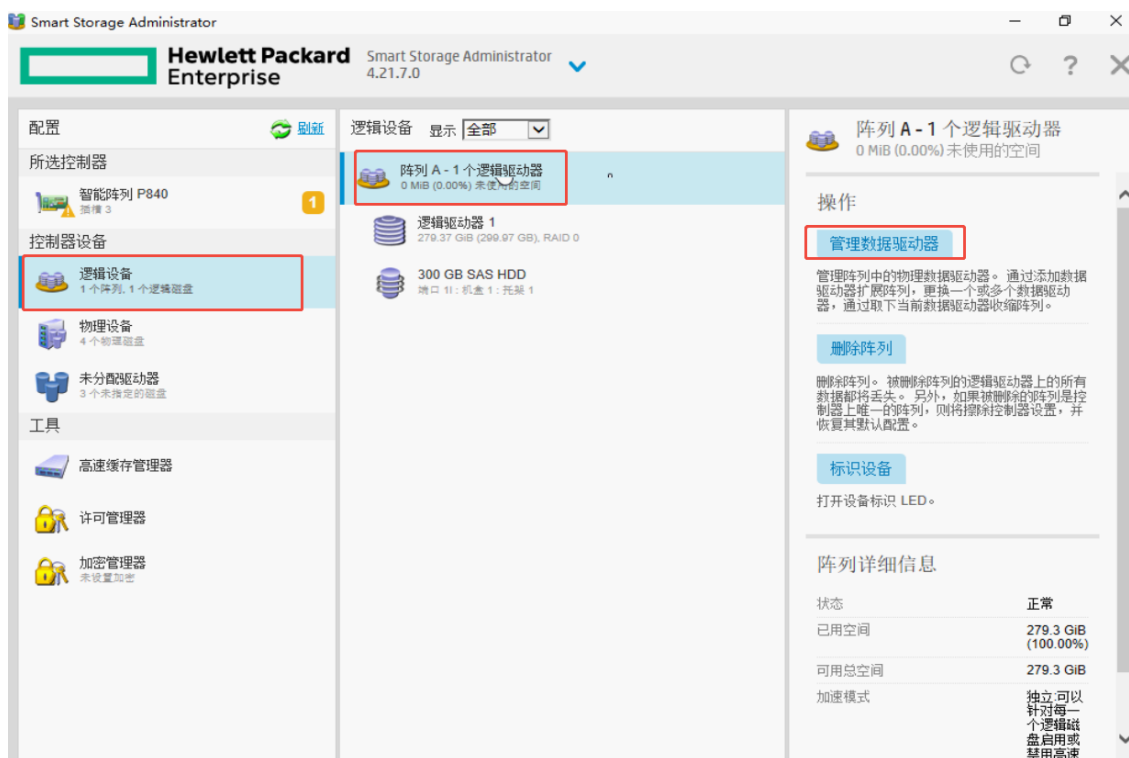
Smart Storage Administrator

Hewlett Packard Enterprise

Smart Storage Administrator 4.21.7.0

配置

刷新

所选控制器

智能阵列 P840
插槽 3

1

控制器设备

逻辑设备
1 个阵列, 1 个逻辑磁盘

物理设备
4 个物理磁盘

未分配驱动器
3 个未指定的磁盘

工具

高速缓存管理器

许可管理器

加密管理器
未设置加密

逻辑设备 显示 全部

阵列 A - 1 个逻辑驱动器
0 MiB (0.00%) 未使用的空间

逻辑驱动器 1
279.37 GiB (299.97 GB), RAID 0

300 GB SAS HDD
端口 1I : 机盒 1 : 托架 1

阵列 A - 1 个逻辑驱动器
0 MiB (0.00%) 未使用的空间

操作

管理数据驱动器

管理阵列中的物理数据驱动器。 通过添加数据驱动器扩展阵列，更换一个或多个数据驱动器，通过取下当前数据驱动器收缩阵列。

删除阵列

删除阵列。 被删除阵列的逻辑驱动器上的所有数据都将丢失。 另外，如果被删除的阵列是控制器上唯一的阵列，则将擦除控制器设置，并恢复其默认配置。

标识设备

打开设备标识 LED。

阵列详细信息

| 状态 | 正常 |
|---|---|
| 已用空间 | 279.3 GiB (100.00%) |
| 可用总空间 | 279.3 GiB |
| 加速模式 | 独立:可以针对每一个逻辑磁盘启用或禁用高速 |